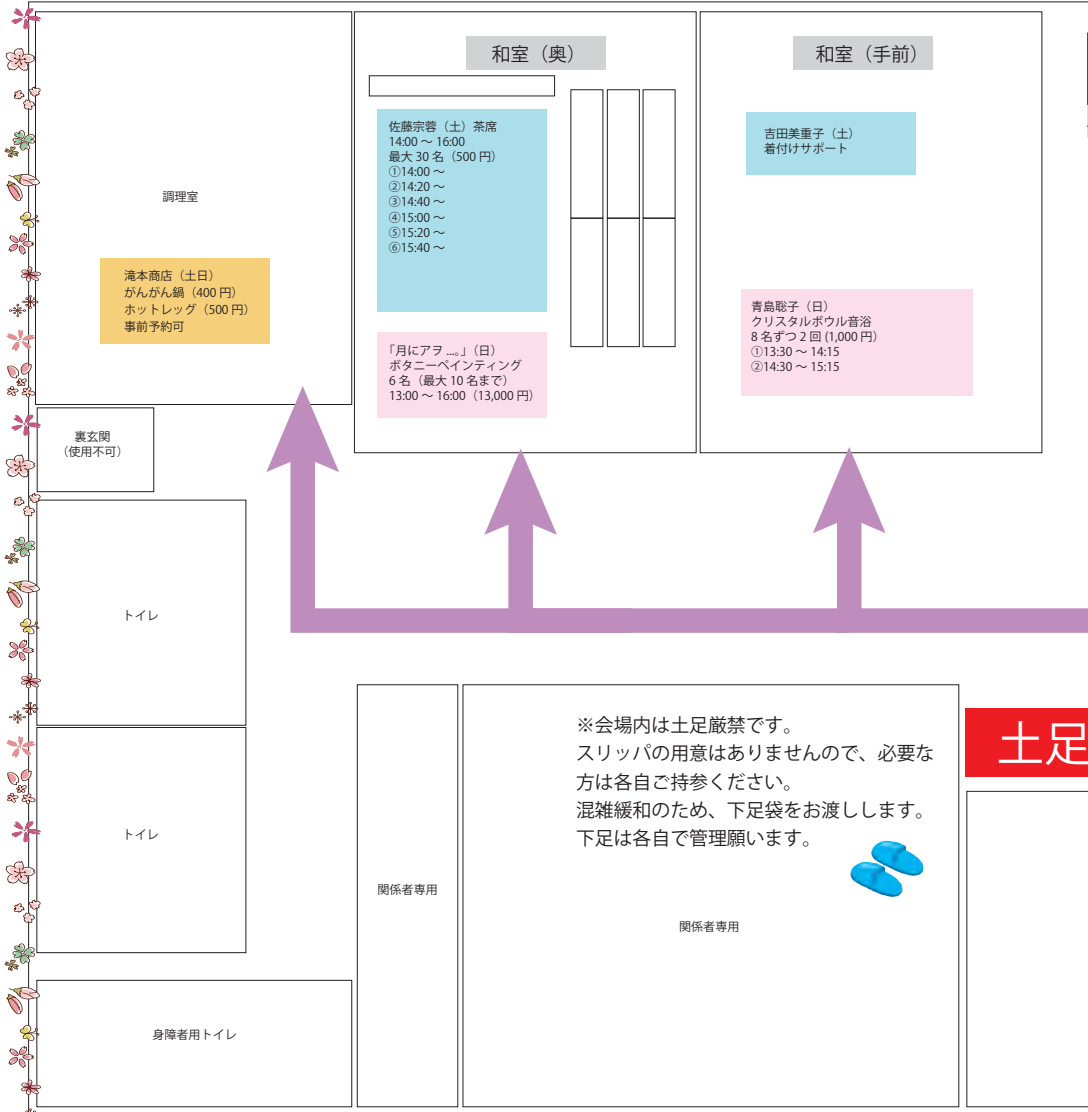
調理室

滝本商店（土日）
がんがん鍋（400 円）
ホットレッグ（500 円）
事前予約可

和室（奥）

佐藤宗蓉（土）茶席
14:00 〜 16:00
最大 30 名（500 円）
①14:00 〜
②14:20 〜
③14:40 〜
④15:00 〜
⑤15:20 〜
⑥15:40 〜

「月にアヲ ...。」（日）
ボタニーペインティング
6 名（最大 10 名まで）
13:00 〜 16:00（13,000 円）

和室（手前）

吉田美重子（土）
着付けサポート

青島聡子（日）
クリスタルボウル音浴
8 名ずつ 2 回 (1,000 円)
①13:30 〜 14:15
②14:30 〜 15:15

裏玄関
（使用不可）

トイレ

トイレ

身障者用トイレ

関係者専用

※会場内は土足厳禁です。
スリッパの用意はありませんので、必要な方は各自ご持参ください。
混雑緩和のため、下足袋をお渡しします。
下足は各自で管理願います。

関係者専用

土足